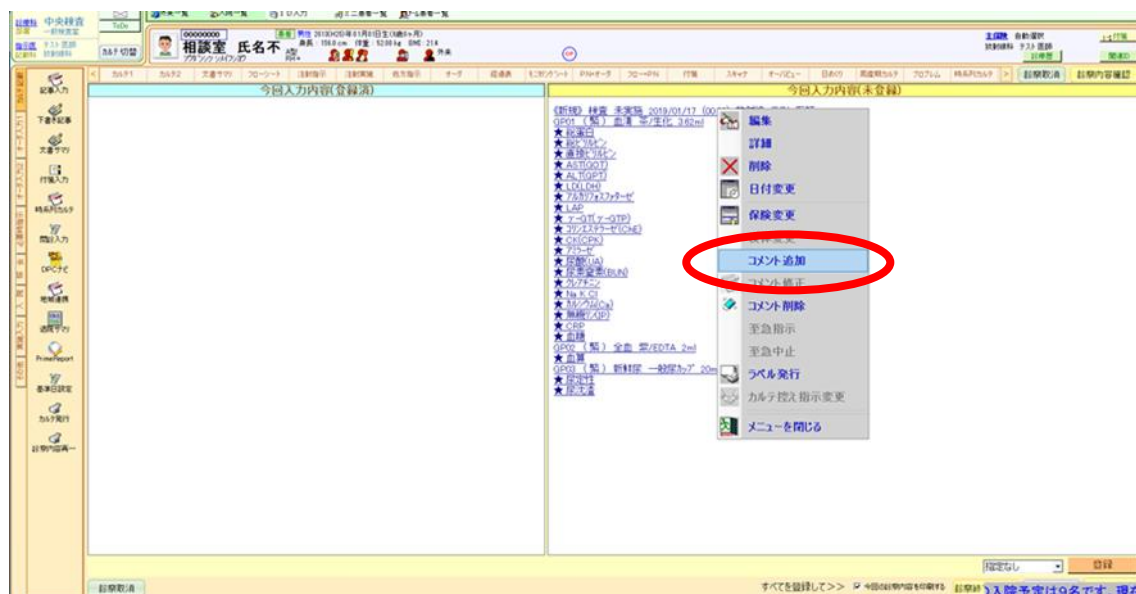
中央検査
ToDo
カルテ切替
00000000
相談室 氏名不
記事入力
下書き記事
文書サマリ
行動入力
時系列カルテ
問診入力
DPCナビ
地域連携
退院サマリ
PrimeReport
患者日設定
カルテ発行
診察内容再一
カルテ1
カルテ2
文書サマリ
フローシート
注射指示
注射実施
処方指示
オーダ
経過表
フロープロ
行動
スキャナ
オーバービュー
日めくり
プロブレム
時系列カルテ
診察取消
診察内容確認
今回入力内容(登録済)
今回入力内容(未登録)
《新規》検査 未実施 2019/01/17
GP01 (緊) 血液 生化 3.62ml
★総蛋白
★総ビリルビン
★直接ビリルビン
★AST(GOT)
★ALT(GPT)
★LD(LDH)
★アルカリフォスファターゼ
★LAP
★γ-GT(γ-GTP)
★コリンエステラーゼ(ChE)
★CK(CPK)
★アミラーゼ
★尿酸(UA)
★尿素窒素(BUN)
★クレアチニン
★Na.K.Cl
★カルシウム(Ca)
★無機リン(IP)
★CRP
★血糖
GP02 (緊) 全血 紫/EDTA 2ml
★血算
GP03 (緊) 新鮮尿 一般尿カップ 20m
★尿定性
★尿沈渣
編集
詳細
削除
日付変更
保険変更
コメント追加
コメント修正
コメント削除
至急指示
至急中止
ラベル発行
カルテ控え指示変更
メニューを閉じる
指定なし
登録
診察取消
すべてを登録して>>
入院予定は9名です。